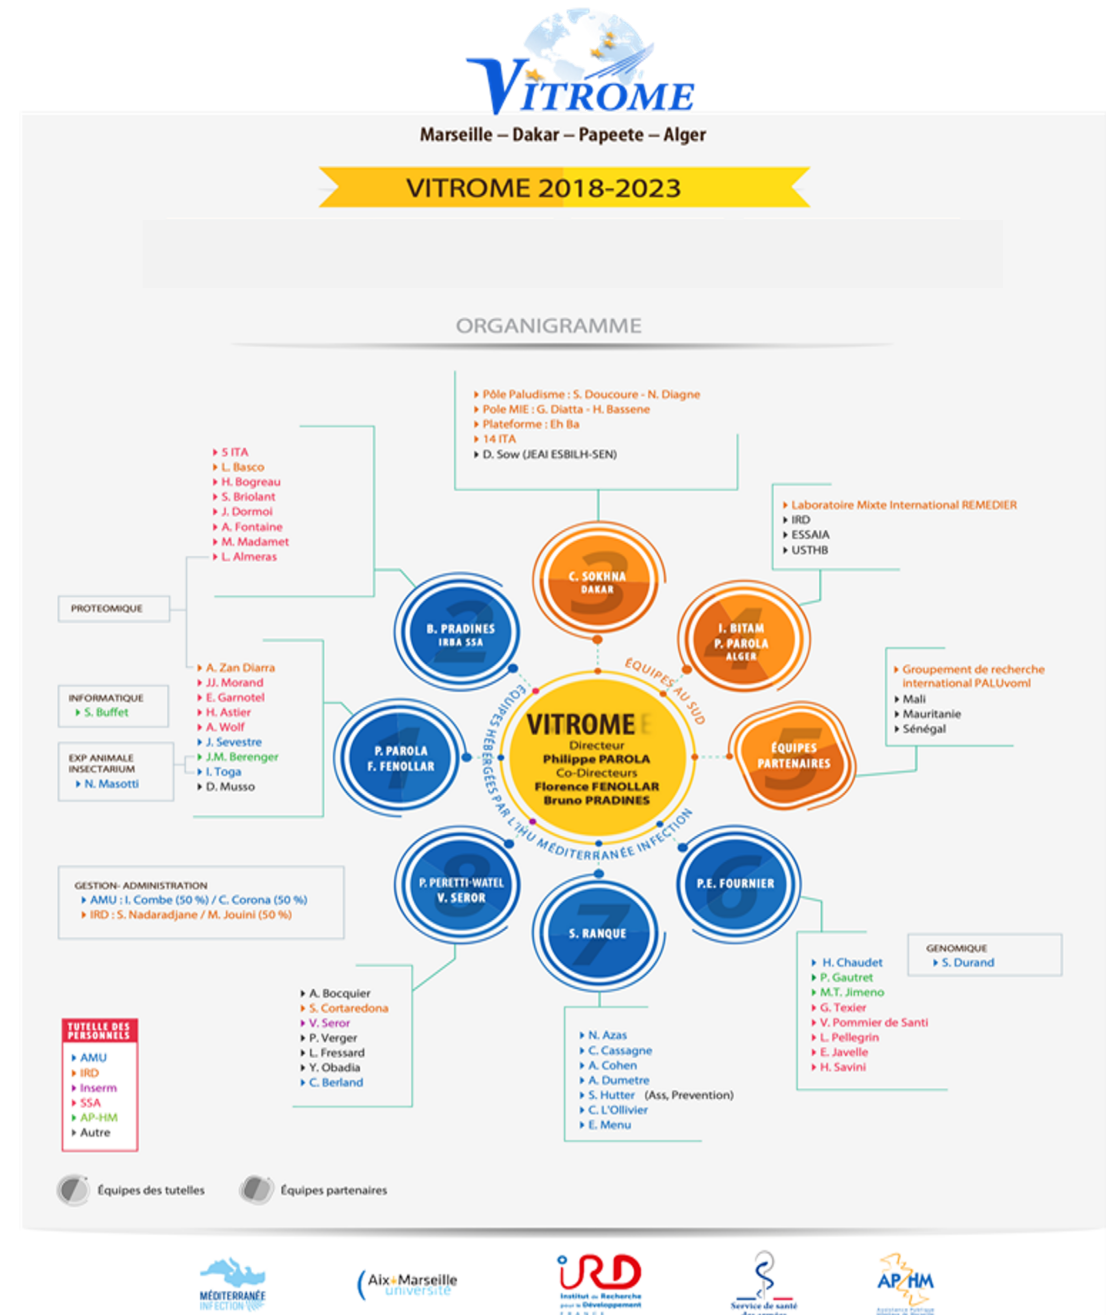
VITROME

Marseille – Dakar – Papeete – Alger

VITROME 2018-2023

ORGANIGRAMME

Pôle Paludisme : S. Doucoure - N. Diagne
Pole MIE : G. Diatta - H. Bassene
Plateforme : Eh Ba
14 ITA
D. Sow (JEAI ESBILH-SEN)

Laboratoire Mixte International REMEDIER
IRD
ESSAIA
USTHB

5 ITA
L. Basco
H. Bogreau
S. Briolant
J. Dormoi
A. Fontaine
M. Madamet
L. Almeras

PROTEOMIQUE

C. SOKHNA
DAKAR

I. BITAM
P. PAROLA
ALGER

B. PRADINES
IRBA SSA

ÉQUIPES AU SUD

Groupement de recherche international PALUvoml
Mali
Mauritanie
Sénégal

INFORMATIQUE
S. Buffet

A. Zan Diarra
JJ. Morand
E. Garnotel
H. Astier
A. Wolf
J. Sevestre
J.M. Berenger
I. Toga
D. Musso

EXP ANIMALE INSECTARIUM
N. Masotti

P. PAROLA
F. FENOLLAR

VITROME
Directeur
Philippe PAROLA
Co-Directeurs
Florence FENOLLAR
Bruno PRADINES

ÉQUIPES HÉBERGÉES PAR L'IHU MÉDITERRANÉE INFECTION

ÉQUIPES PARTENAIRES

GESTION- ADMINISTRATION
AMU : I. Combe (50 %) / C. Corona (50 %)
IRD : S. Nadaradjane / M. Jouini (50 %)

P. PERETTI-WATEL
V. SEROR

P.E. FOURNIER

S. RANQUE

GENOMIQUE
S. Durand

H. Chaudet
P. Gautret
M.T. Jimeno
G. Texier
V. Pommier de Santi
L. Pellegrin
E. Javelle
H. Savini

A. Bocquier
S. Cortaredona
V. Seror
P. Verger
L. Fressard
Y. Obadia
C. Berland

N. Azas
C. Cassagne
A. Cohen
A. Dumetre
S. Hutter (Ass, Prevention)
C. L'Ollivier
E. Menu

TUTELLE DES PERSONNELS
AMU
IRD
Inserm
SSA
AP-HM
Autre

Équipes des tutelles
Équipes partenaires

MÉDITERRANÉE INFECTION
Aix Marseille université
IRD Institut de Recherche pour le Développement
Service de santé des armées
AP-HM